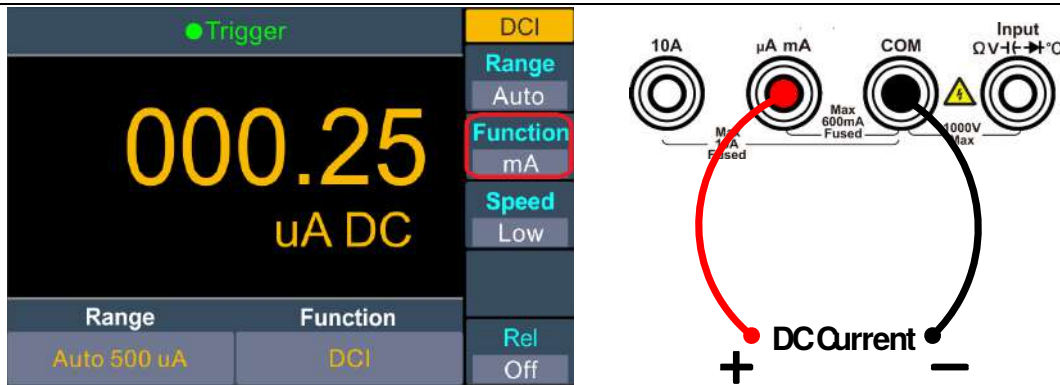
Trigger

000.25

uA DC

| Range | Function |
|---|---|
| Auto 500 uA | DCI |

DCI

Range

Auto

Function

mA

Speed

Low

Rel

Off

10A

μA mA

COM

Input

ΩV⊣⊢➔|°C

Max 10A Fused

Max 600mA Fused

1000V Max

DC Current

+

−